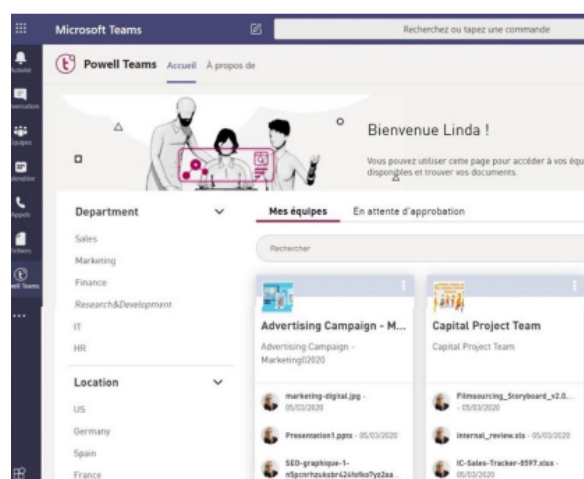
Microsoft Teams

Recherchez ou tapez une commande

Activité
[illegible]versation
Équipes
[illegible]alendrier
Appels
Fichiers
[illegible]ell Teams

Powell Teams Accueil À propos de

Bienvenue Linda !

Vous pouvez utiliser cette page pour accéder à vos équ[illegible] disponibles et trouver vos documents.

Department
Sales
Marketing
Finance
Research&Development
IT
HR

Location
US
Germany
Spain
France

Mes équipes En attente d'approbation

Rechercher

Advertising Campaign - M...
Advertising Campaign - Marketing02020

marketing-digital.jpg - 05/03/2020
Presentation1.pptx - 05/03/2020
SEO-graphique-1-n5pcnrhzuksbr424lofko7yz2aa...

Capital Project Team
Capital Project Team

Filmsourcing_Storyboard_v2.0... - 05/03/2020
internal_review.xls - 05/03/2020
IC-Sales-Tracker-8597.xlsx - 05/03/2020